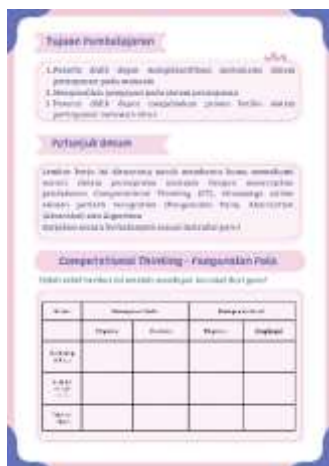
Tujuan Pembelajaran

1. Peserta didik dapat mengidentifikasi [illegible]
2. Menganalisis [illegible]
3. Peserta didik dapat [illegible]

Petunjuk Umum

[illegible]

Computational Thinking - Pengenalan Pola

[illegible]

| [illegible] | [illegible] | | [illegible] | |
|---|---|---|---|---|
| | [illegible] | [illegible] | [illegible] | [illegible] |
| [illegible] | | | | |
| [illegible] | | | | |
| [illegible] | | | | |